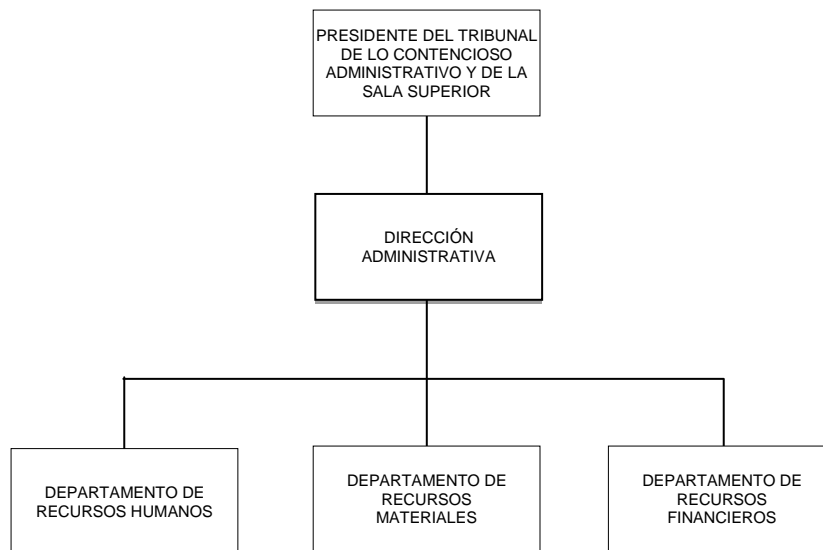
PRESIDENTE DEL TRIBUNAL DE LO CONTENCIOSO ADMINISTRATIVO Y DE LA SALA SUPERIOR

DIRECCIÓN ADMINISTRATIVA

DEPARTAMENTO DE RECURSOS HUMANOS

DEPARTAMENTO DE RECURSOS MATERIALES

DEPARTAMENTO DE RECURSOS FINANCIEROS